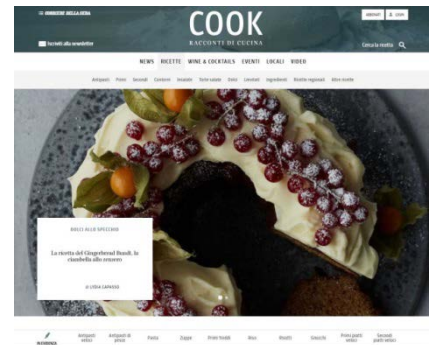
CORRIERE DELLA SERA

COOK
RACCONTI DI CUCINA

Iscriviti alla newsletter

ABBONATI
LOGIN

Cerca la ricetta

NEWS RICETTE WINE & COCKTAILS EVENTI LOCALI VIDEO

Antipasti Primi Secondi Contorni Insalate Torte salate Dolci Lievitati Ingredienti Ricette regionali Altre ricette

DOLCI ALLO SPECCHIO

La ricetta del Gingerbread Bundt, la ciambella allo zenzero

DI LYDIA CAPASSO

RICERCA
Antipasti veloci
Antipasti di pesce
Pasta
Zuppe
Primi freddi
Riso
Risotti
Gnocchi
Primi piatti veloci
Secondi piatti veloci